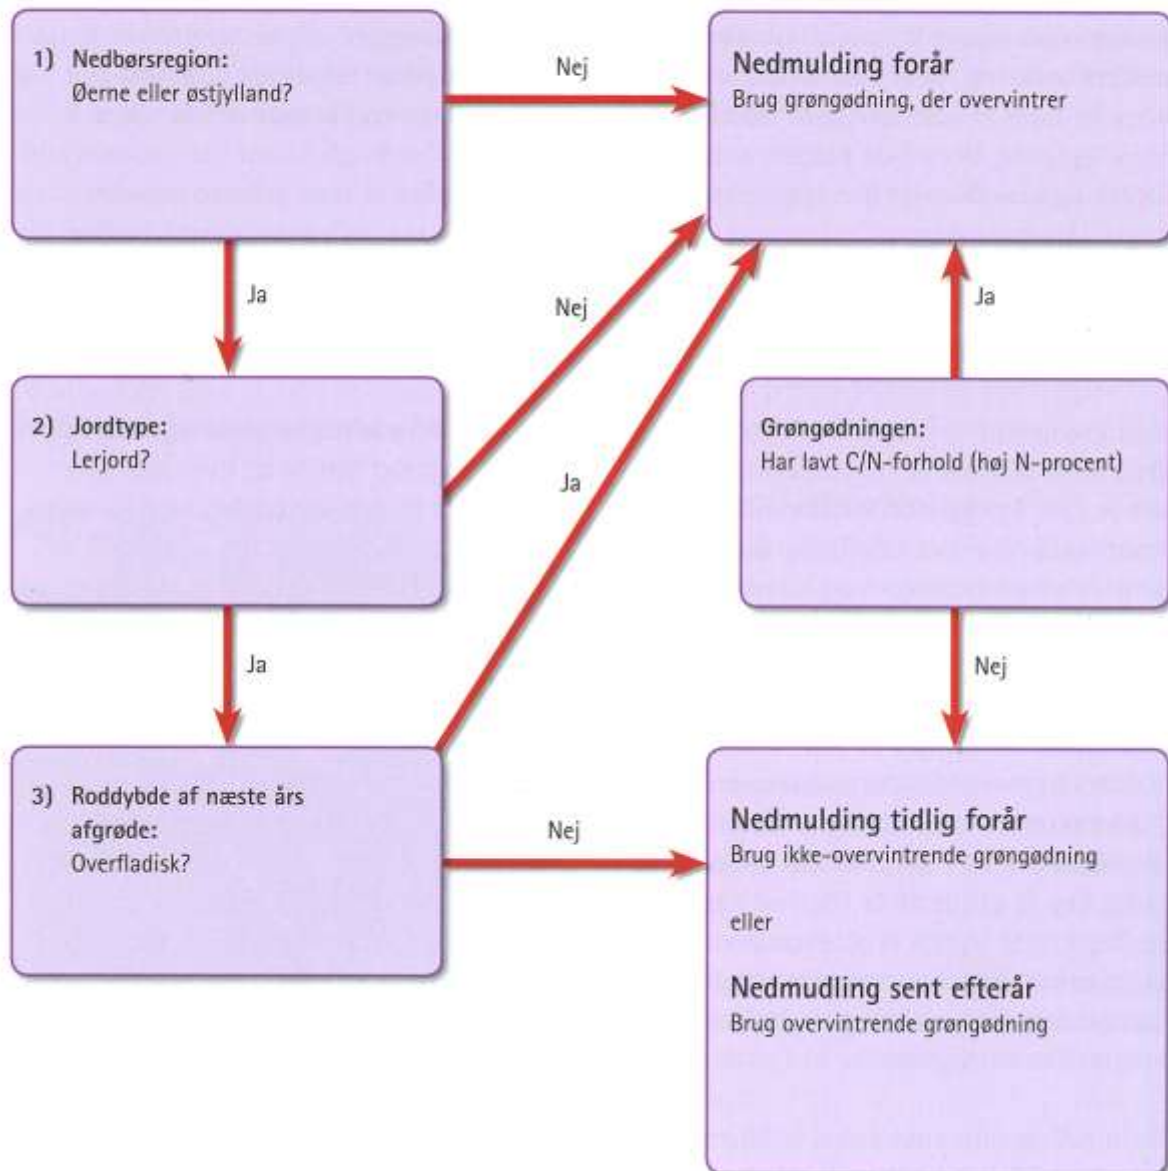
1) Nedbørsregion:
Øerne eller østjylland?

Nej

Nedmulding forår
Brug grøngødning, der overvintrer

Ja

Nej

Ja

2) Jordtype:
Lerjord?

Ja

Grøngødningen:
Har lavt C/N-forhold (høj N-procent)

Ja

Nej

3) Roddybde af næste års afgrøde:
Overfladisk?

Nej

Nedmulding tidlig forår
Brug ikke-overvintrende grøngødning

eller

Nedmudling sent efterår
Brug overvintrende grøngødning